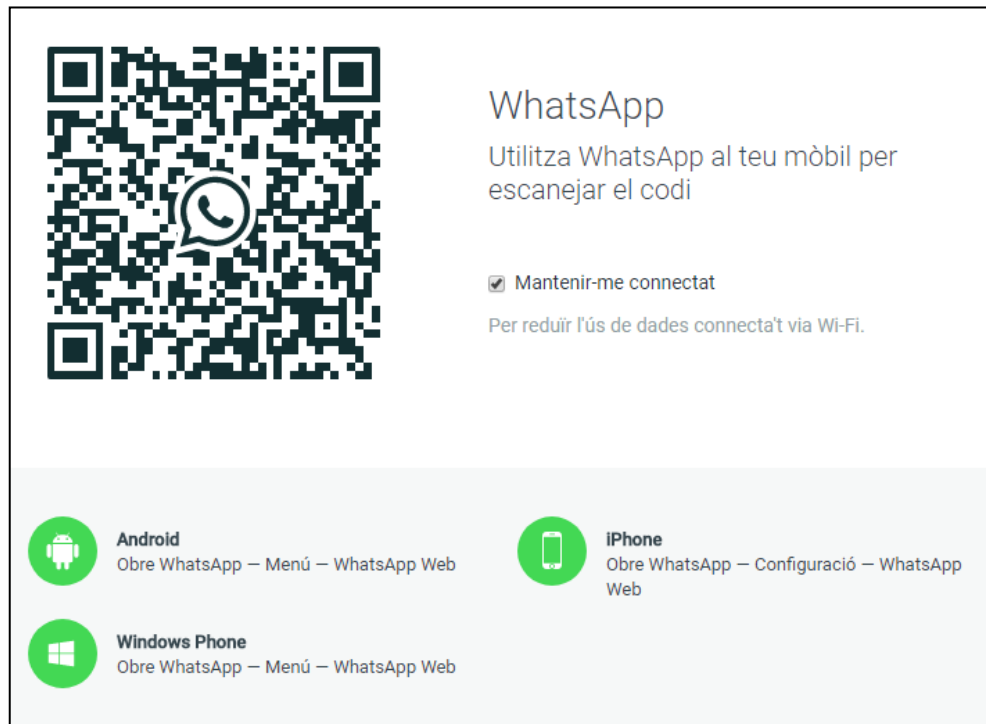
WhatsApp

Utilitza WhatsApp al teu mòbil per escanejar el codi

Mantenir-me connectat

Per reduïr l'ús de dades connecta't via Wi-Fi.

Android
Obre WhatsApp — Menú — WhatsApp Web

iPhone
Obre WhatsApp — Configuració — WhatsApp Web

Windows Phone
Obre WhatsApp — Menú — WhatsApp Web